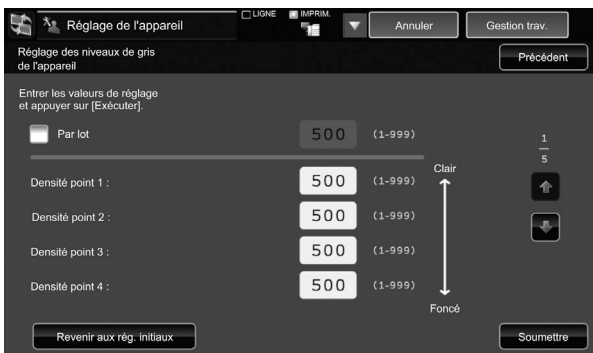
Réglage de l'appareil

LIGNE

IMPRIM.

Annuler

Gestion trav.

Réglage des niveaux de gris de l'appareil

Précédent

Entrer les valeurs de réglage et appuyer sur [Exécuter].

Par lot

500

(1-999)

1
5

Densité point 1 :

500

(1-999)

Clair

Densité point 2 :

500

(1-999)

Densité point 3 :

500

(1-999)

Densité point 4 :

500

(1-999)

Foncé

Revenir aux rég. initiaux

Soumettre